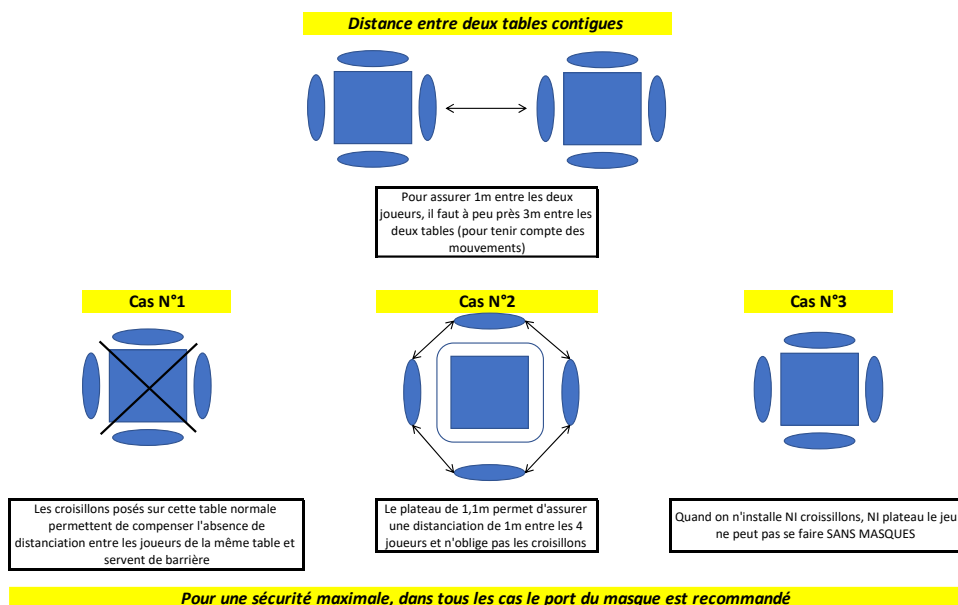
Distance entre deux tables contigues

Pour assurer 1m entre les deux joueurs, il faut à peu près 3m entre les deux tables (pour tenir compte des mouvements)

Cas N°1

Les croisillons posés sur cette table normale permettent de compenser l'absence de distanciation entre les joueurs de la même table et servent de barrière

Cas N°2

Le plateau de 1,1m permet d'assurer une distanciation de 1m entre les 4 joueurs et n'oblige pas les croisillons

Cas N°3

Quand on n'installe NI croissillons, NI plateau le jeu ne peut pas se faire SANS MASQUES

Pour une sécurité maximale, dans tous les cas le port du masque est recommandé